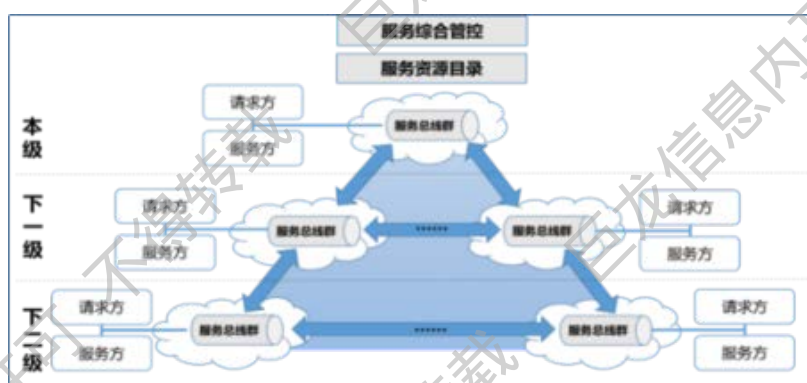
服务综合管控

服务资源目录

本级

请求方

服务方

服务总线群

下一级

请求方

服务方

服务总线群

······

服务总线群

请求方

服务方

下二级

请求方

服务方

服务总线群

······

服务总线群

请求方

服务方

司不得转载

信息内

转载